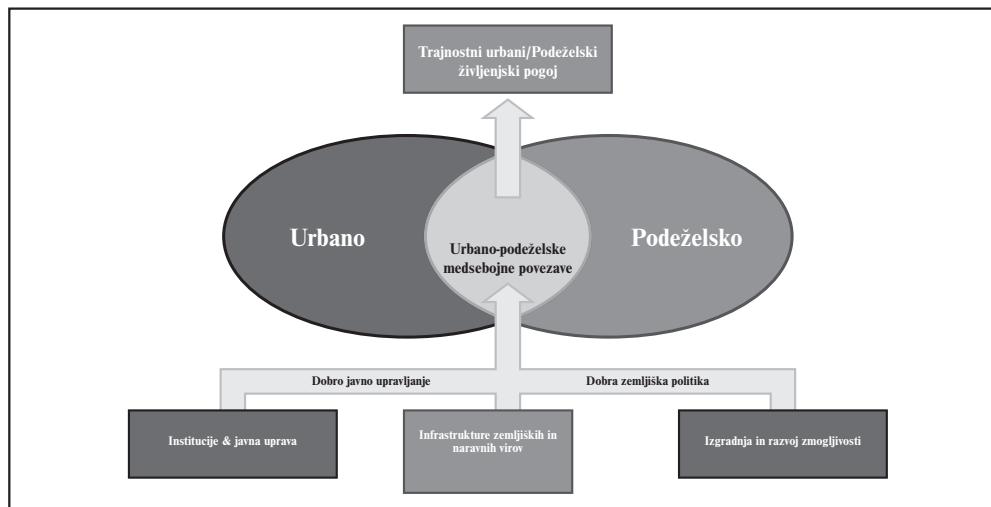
Trajnostni urbani/Podeželski življenjski pogoj

Urbano

Urbano-podeželske medsebojne povezave

Podeželsko

Dobro javno upravljanje

Dobra zemljiška politika

Institucije & javna uprava

Infrastrukture zemljiških in naravnih virov

Izgradnja in razvoj zmogljivosti